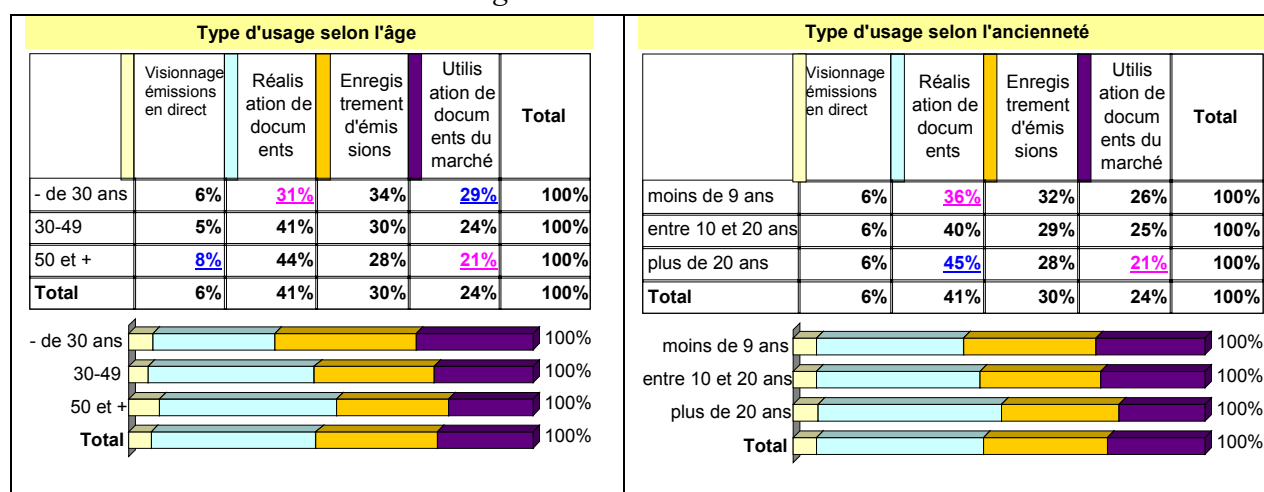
Type d'usage selon l'âge

| | Visionnage émissions en direct | Réalisation de documents | Enregistrement d'émissions | Utilisation de documents du marché | Total |
|---|---|---|---|---|---|
| - de 30 ans | 6% | 31% | 34% | 29% | 100% |
| 30-49 | 5% | 41% | 30% | 24% | 100% |
| 50 et + | 8% | 44% | 28% | 21% | 100% |
| Total | 6% | 41% | 30% | 24% | 100% |

- de 30 ans 100%
30-49 100%
50 et + 100%
Total 100%

Type d'usage selon l'ancienneté

| | Visionnage émissions en direct | Réalisation de documents | Enregistrement d'émissions | Utilisation de documents du marché | Total |
|---|---|---|---|---|---|
| moins de 9 ans | 6% | 36% | 32% | 26% | 100% |
| entre 10 et 20 ans | 6% | 40% | 29% | 25% | 100% |
| plus de 20 ans | 6% | 45% | 28% | 21% | 100% |
| Total | 6% | 41% | 30% | 24% | 100% |

moins de 9 ans 100%
entre 10 et 20 ans 100%
plus de 20 ans 100%
Total 100%